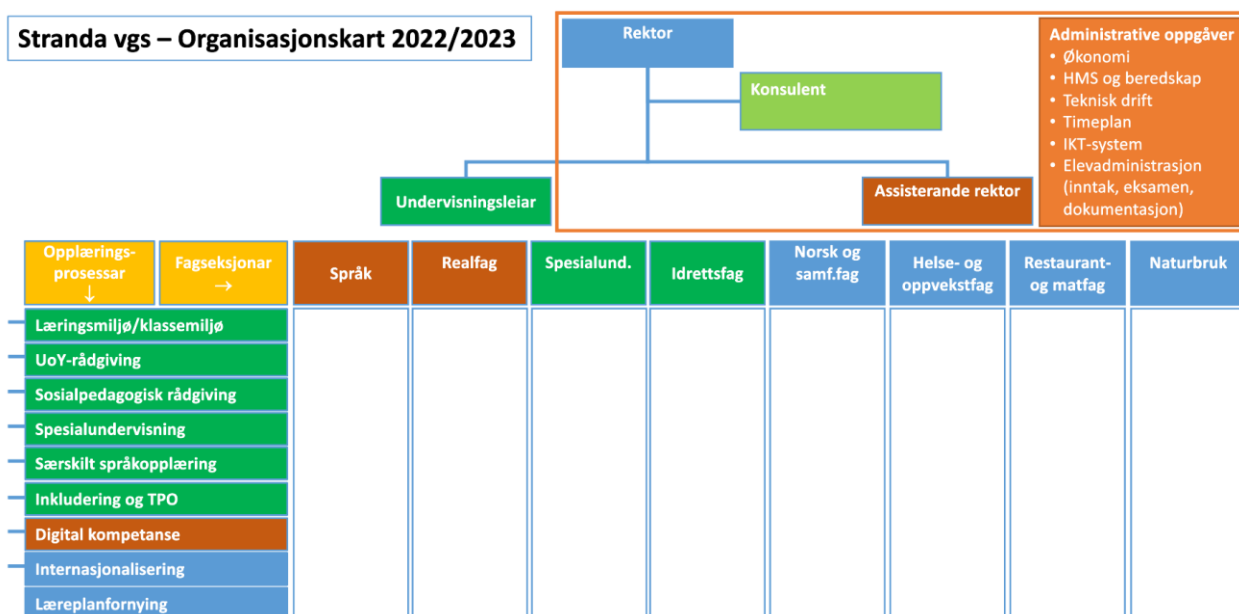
Stranda vgs – Organisasjonskart 2022/2023

Rektor

Konsulent

Administrative oppgåver
• Økonomi
• HMS og beredskap
• Teknisk drift
• Timeplan
• IKT-system
• Elevadministrasjon (inntak, eksamen, dokumentasjon)

Undervisningsleiar

Assisterande rektor

Opplæringsprosessar ↓

Fagseksjonar →

Språk

Realfag

Spesialund.

Idrettsfag

Norsk og samf.fag

Helse- og oppvekstfag

Restaurant- og matfag

Naturbruk

Læringsmiljø/klassemiljø

UoY-rådgiving

Sosialpedagogisk rådgiving

Spesialundervisning

Særskilt språkopplæring

Inkludering og TPO

Digital kompetanse

Internasjonalisering

Læreplanfornying